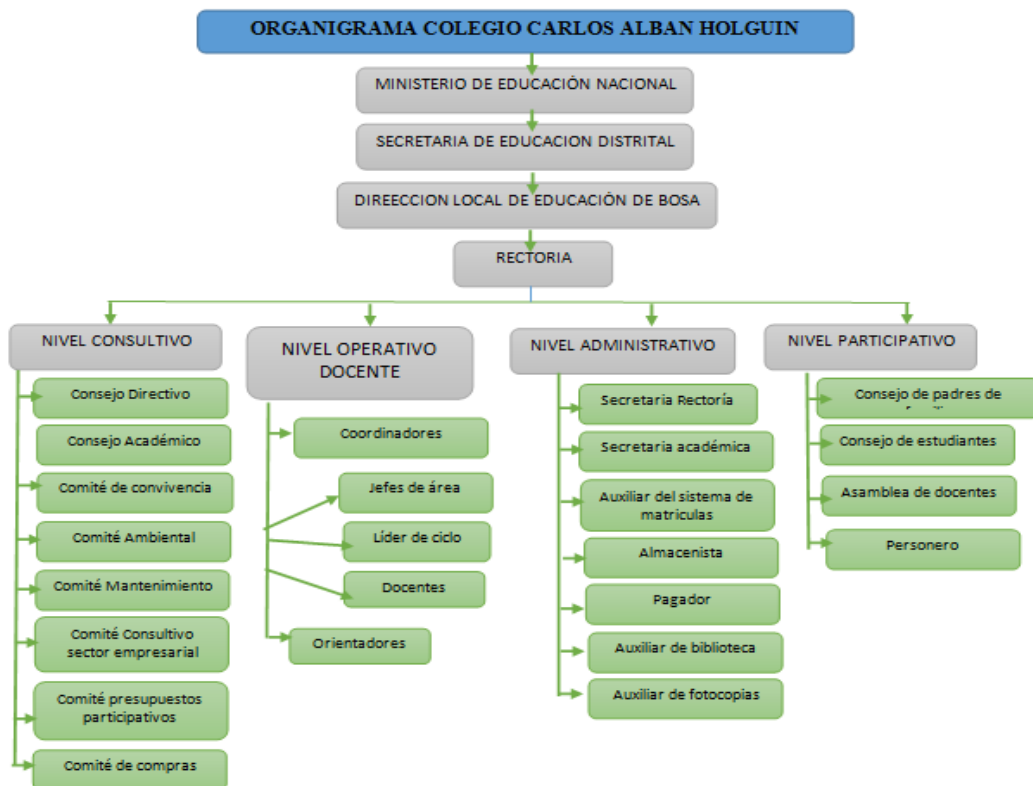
ORGANIGRAMA COLEGIO CARLOS ALBAN HOLGUIN

MINISTERIO DE EDUCACIÓN NACIONAL

SECRETARIA DE EDUCACION DISTRITAL

DIREECCION LOCAL DE EDUCACIÓN DE BOSA

RECTORIA

NIVEL CONSULTIVO

Consejo Directivo

Consejo Académico

Comité de convivencia

Comité Ambiental

Comité Mantenimiento

Comité Consultivo sector empresarial

Comité presupuestos participativos

Comité de compras

NIVEL OPERATIVO DOCENTE

Coordinadores

Jefes de área

Líder de ciclo

Docentes

Orientadores

NIVEL ADMINISTRATIVO

Secretaria Rectoría

Secretaria académica

Auxiliar del sistema de matriculas

Almacenista

Pagador

Auxiliar de biblioteca

Auxiliar de fotocopias

NIVEL PARTICIPATIVO

Consejo de padres de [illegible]

Consejo de estudiantes

Asamblea de docentes

Personero